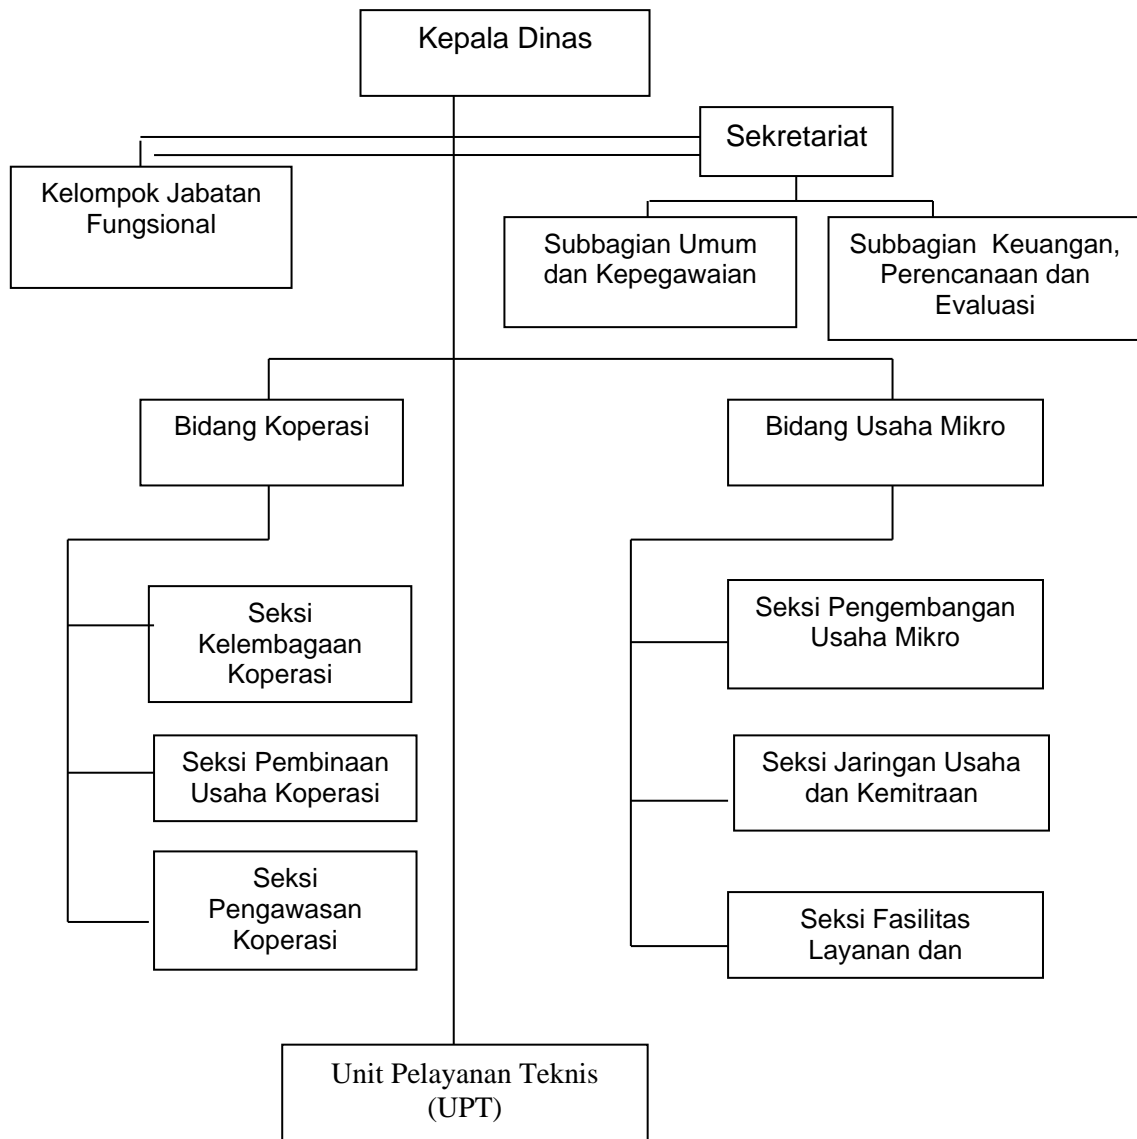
Kepala Dinas

Sekretariat

Kelompok Jabatan Fungsional

Subbagian Umum dan Kepegawaian

Subbagian Keuangan, Perencanaan dan Evaluasi

Bidang Koperasi

Bidang Usaha Mikro

Seksi Kelembagaan Koperasi

Seksi Pembinaan Usaha Koperasi

Seksi Pengawasan Koperasi

Seksi Pengembangan Usaha Mikro

Seksi Jaringan Usaha dan Kemitraan

Seksi Fasilitas Layanan dan

Unit Pelayanan Teknis (UPT)